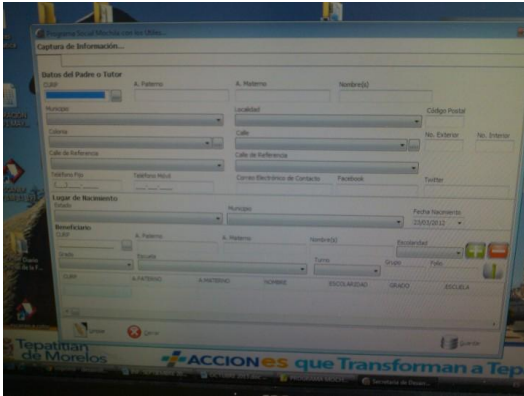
Programa Social Mochila con los Útiles...

Captura de Información...

Datos del Padre o Tutor

CURP

A. Paterno

A. Materno

Nombre(s)

Municipio

Localidad

Código Postal

Colonia

Calle

No. Exterior

No. Interior

Calle de Referencia

Calle de Referencia

Teléfono Fijo

Teléfono Movil

Correo Electrónico de Contacto

Facebook

Twitter

Lugar de Nacimiento

Estado

Municipio

Fecha Nacimiento

23/03/2012

Beneficiario

CURP

A. Paterno

A. Materno

Nombre(s)

Escolaridad

Grado

Escuela

Turno

Grupo

Folio

CURP

A. PATERNO

A. MATERNO

NOMBRE

ESCOLARIDAD

GRADO

ESCUELA

Nuevo

Cerrar

Guardar

Tepatitlán de Morelos

ACCIONES que Transforman a Tep

Semana de Resp...